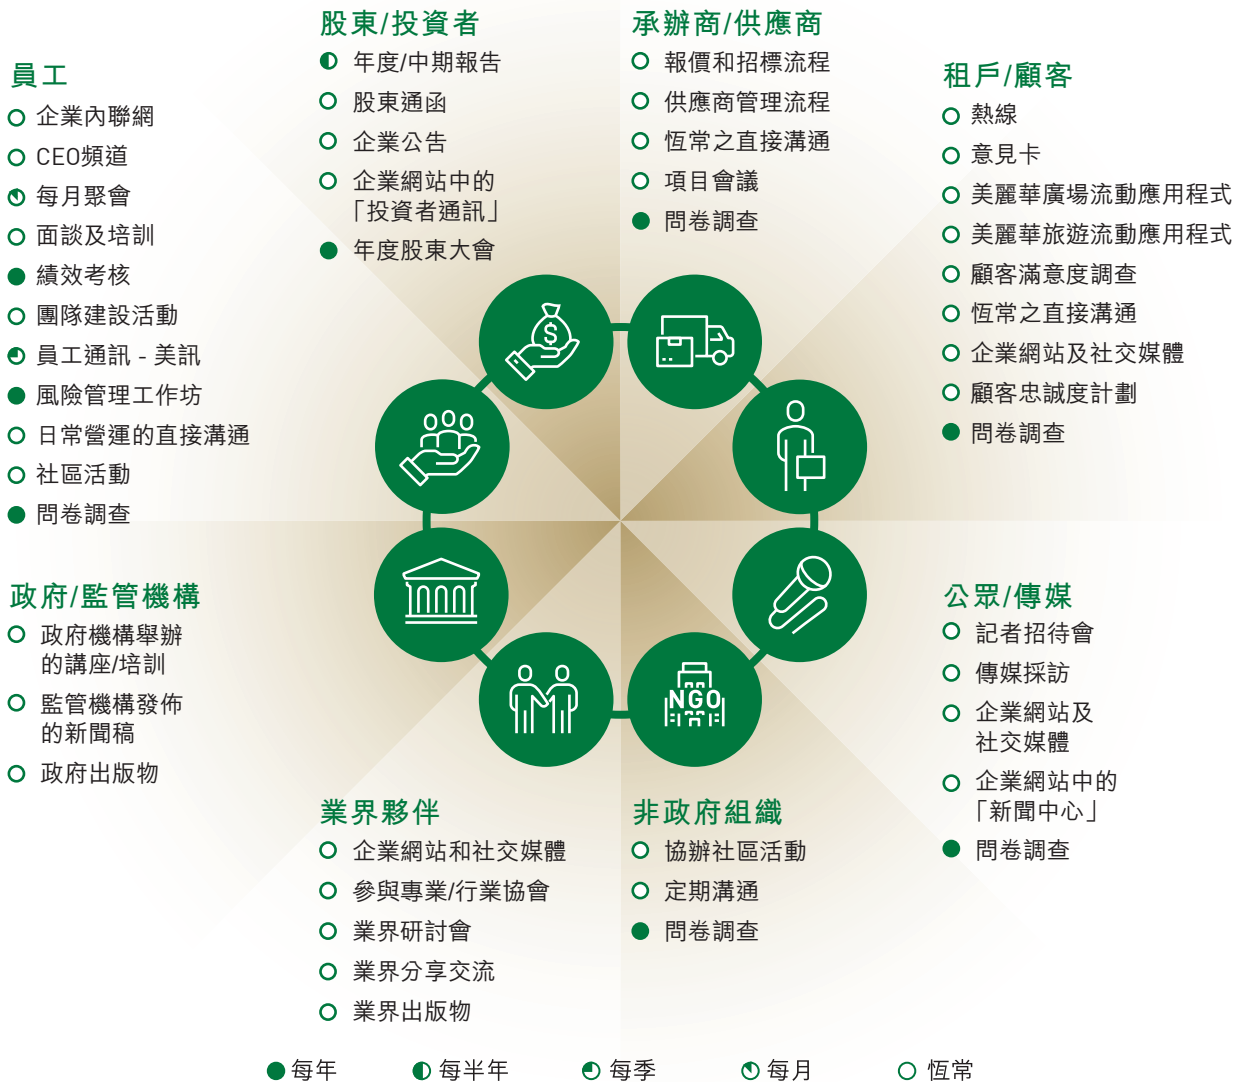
股東/投資者
年度/中期報告
股東通函
企業公告
企業網站中的「投資者通訊」
年度股東大會

承辦商/供應商
報價和招標流程
供應商管理流程
恆常之直接溝通
項目會議
問卷調查

員工
企業內聯網
CEO頻道
每月聚會
面談及培訓
績效考核
團隊建設活動
員工通訊 - 美訊
風險管理工作坊
日常營運的直接溝通
社區活動
問卷調查

租戶/顧客
熱線
意見卡
美麗華廣場流動應用程式
美麗華旅遊流動應用程式
顧客滿意度調查
恆常之直接溝通
企業網站及社交媒體
顧客忠誠度計劃
問卷調查

政府/監管機構
政府機構舉辦的講座/培訓
監管機構發佈的新聞稿
政府出版物

公眾/傳媒
記者招待會
傳媒採訪
企業網站及社交媒體
企業網站中的「新聞中心」
問卷調查

NGO

業界夥伴
企業網站和社交媒體
參與專業/行業協會
業界研討會
業界分享交流
業界出版物

非政府組織
協辦社區活動
定期溝通
問卷調查

每年 每半年 每季 每月 恆常